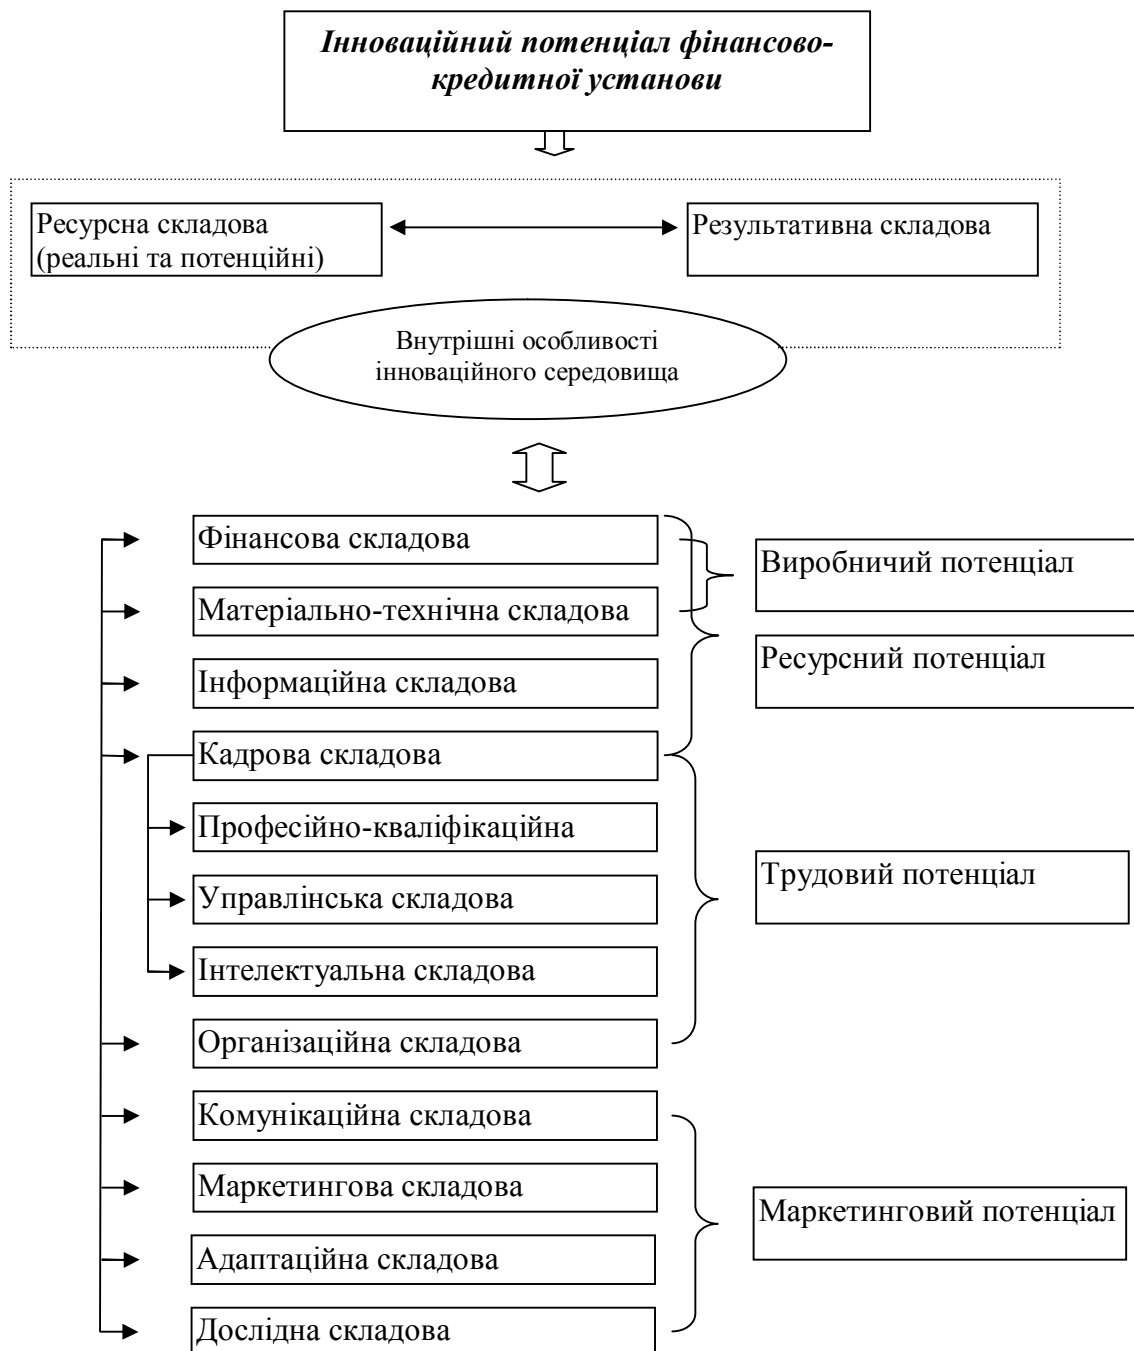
Інноваційний потенціал фінансово-кредитної установи

Ресурсна складова (реальні та потенційні)

Результативна складова

Внутрішні особливості інноваційного середовища

Фінансова складова

Матеріально-технічна складова

Інформаційна складова

Кадрова складова

Професійно-кваліфікаційна

Управлінська складова

Інтелектуальна складова

Організаційна складова

Комунікаційна складова

Маркетингова складова

Адаптаційна складова

Дослідна складова

Виробничий потенціал

Ресурсний потенціал

Трудовий потенціал

Маркетинговий потенціал